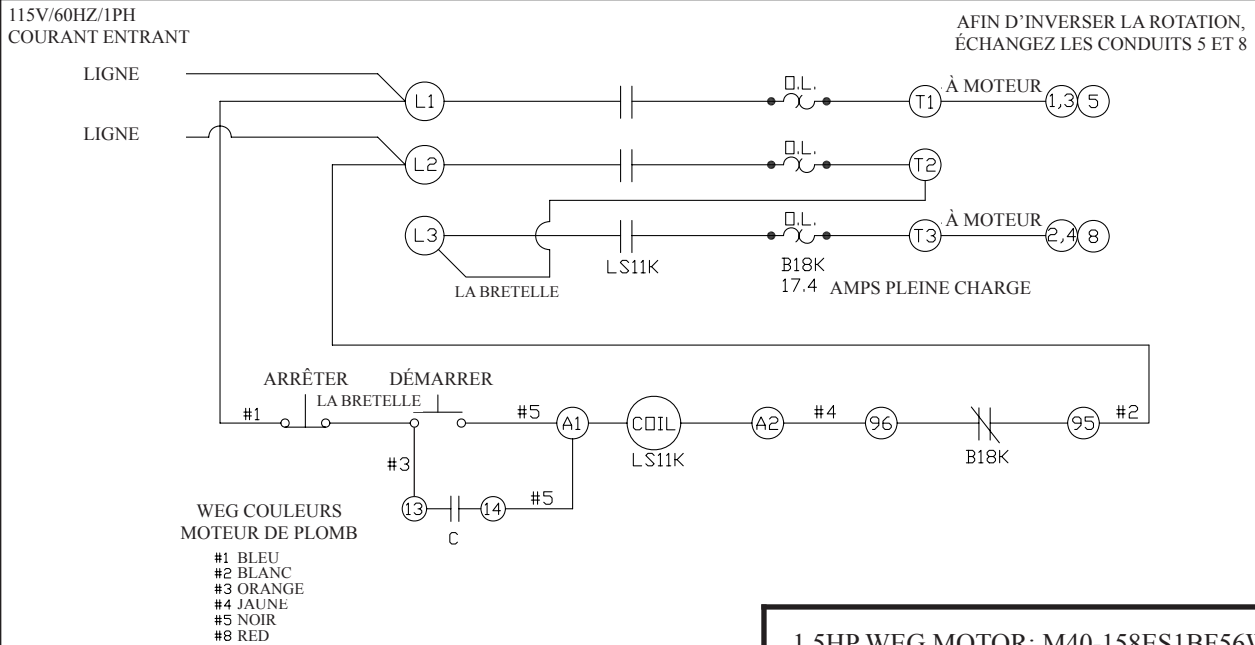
115V/60HZ/1PH
COURANT ENTRANT

AFIN D'INVERSER LA ROTATION,
ÉCHANGEZ LES CONDUITS 5 ET 8

LIGNE

LIGNE

L1

O.L.

T1

À MOTEUR

1,3

5

L2

O.L.

T2

L3

O.L.

T3

À MOTEUR

2,4

8

LA BRETELLE

LS11K

B18K
17.4 AMPS PLEINE CHARGE

ARRÊTER

DÉMARRER

LA BRETELLE

#1

#5

A1

COIL
LS11K

A2

#4

96

B18K

95

#2

#3

13

14

#5

C

WEG COULEURS
MOTEUR DE PLOMB

#1 BLEU
#2 BLANC
#3 ORANGE
#4 JAUNE
#5 NOIR
#8 RED

1.5HP WEG MOTOR: M40-158ES1BE56V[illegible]